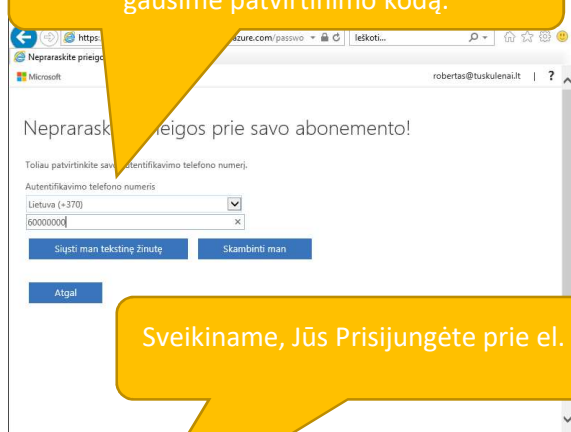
gausime patvirtinimo kodą.

https:
azure.com/passwo
Ieškoti...

Nepraraskite prieigo

Microsoft

robertas@tuskulenai.lt | ?

Nepraraski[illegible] ieigos prie savo abonemento!

Toliau patvirtinkite sav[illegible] utentifikavimo telefono numerį.

Autentifikavimo telefono numeris

Lietuva (+370)

60000000

Siųsti man tekstinę žinutę

Skambinti man

Atgal

Sveikiname, Jūs Prisijungėte prie el.